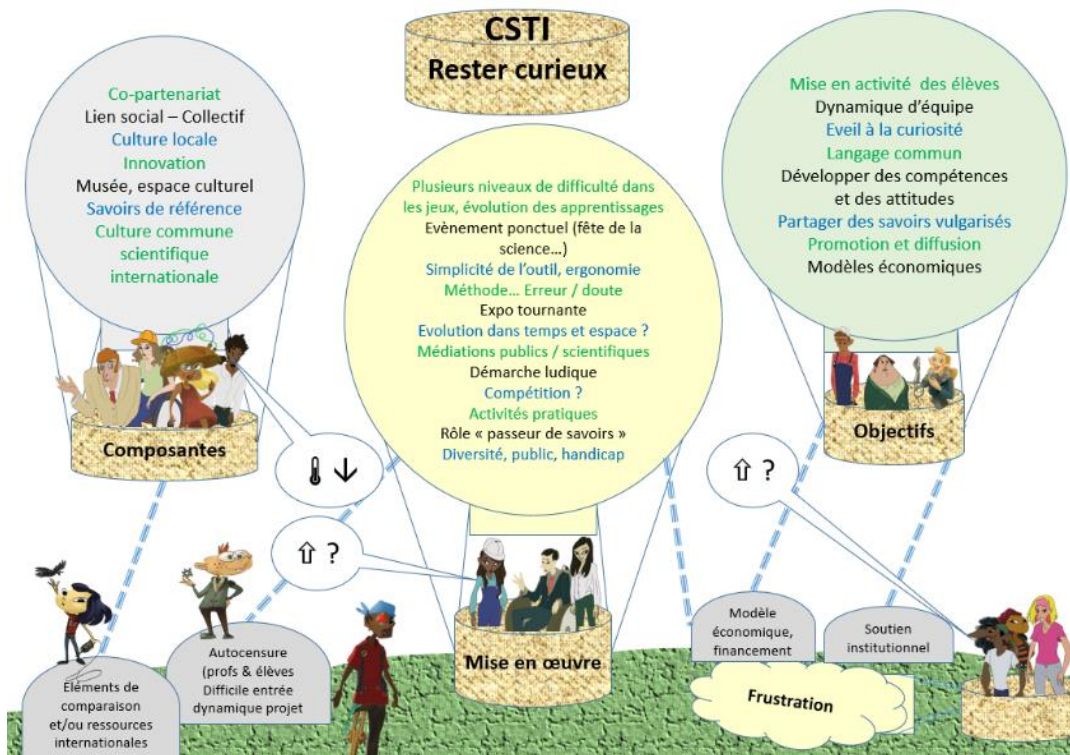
CSTI
Rester curieux

Co-partenariat
Lien social – Collectif
Culture locale
Innovation
Musée, espace culturel
Savoirs de référence
Culture commune scientifique internationale

Composantes

Plusieurs niveaux de difficulté dans les jeux, évolution des apprentissages
Evènement ponctuel (fête de la science…)
Simplicité de l'outil, ergonomie
Méthode… Erreur / doute
Expo tournante
Evolution dans temps et espace ?
Médiations publics / scientifiques
Démarche ludique
Compétition ?
Activités pratiques
Rôle « passeur de savoirs »
Diversité, public, handicap

Mise en œuvre

Mise en activité des élèves
Dynamique d'équipe
Eveil à la curiosité
Langage commun
Développer des compétences et des attitudes
Partager des savoirs vulgarisés
Promotion et diffusion
Modèles économiques

Objectifs

🌡 ↓

⇧ ?

⇧ ?

Eléments de comparaison et/ou ressources internationales

Autocensure (profs & élèves Difficile entrée dynamique projet

Modèle économique, financement

Soutien institutionnel

Frustration